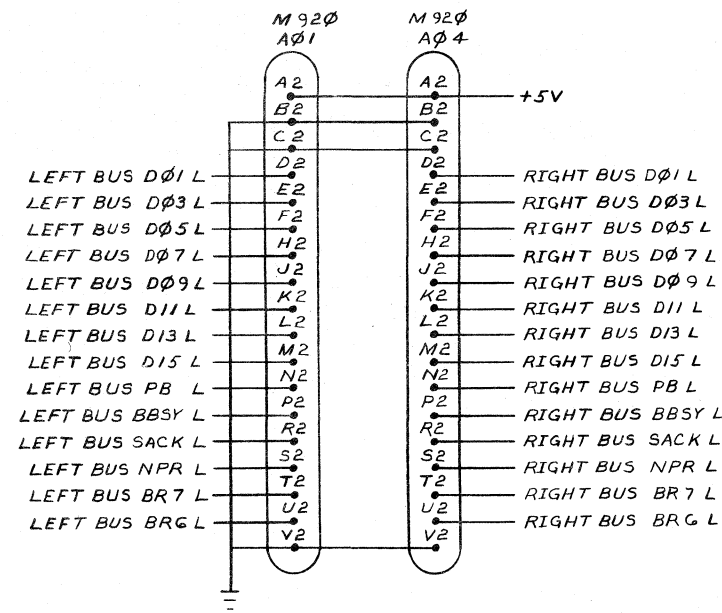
M 92Ø
AØ1

M 92Ø
AØ4

A2
B2
C2
D2
E2
F2
H2
J2
K2
L2
M2
N2
P2
R2
S2
T2
U2
V2

A2
B2
C2
D2
E2
F2
H2
J2
K2
L2
M2
N2
P2
R2
S2
T2
U2
V2

+5V

LEFT BUS DØ1 L
LEFT BUS DØ3 L
LEFT BUS DØ5 L
LEFT BUS DØ7 L
LEFT BUS DØ9 L
LEFT BUS D11 L
LEFT BUS D13 L
LEFT BUS D15 L
LEFT BUS PB L
LEFT BUS BBSY L
LEFT BUS SACK L
LEFT BUS NPR L
LEFT BUS BR7 L
LEFT BUS BR6 L

RIGHT BUS DØ1 L
RIGHT BUS DØ3 L
RIGHT BUS DØ5 L
RIGHT BUS DØ7 L
RIGHT BUS DØ9 L
RIGHT BUS D11 L
RIGHT BUS D13 L
RIGHT BUS D15 L
RIGHT BUS PB L
RIGHT BUS BBSY L
RIGHT BUS SACK L
RIGHT BUS NPR L
RIGHT BUS BR7 L
RIGHT BUS BR6 L